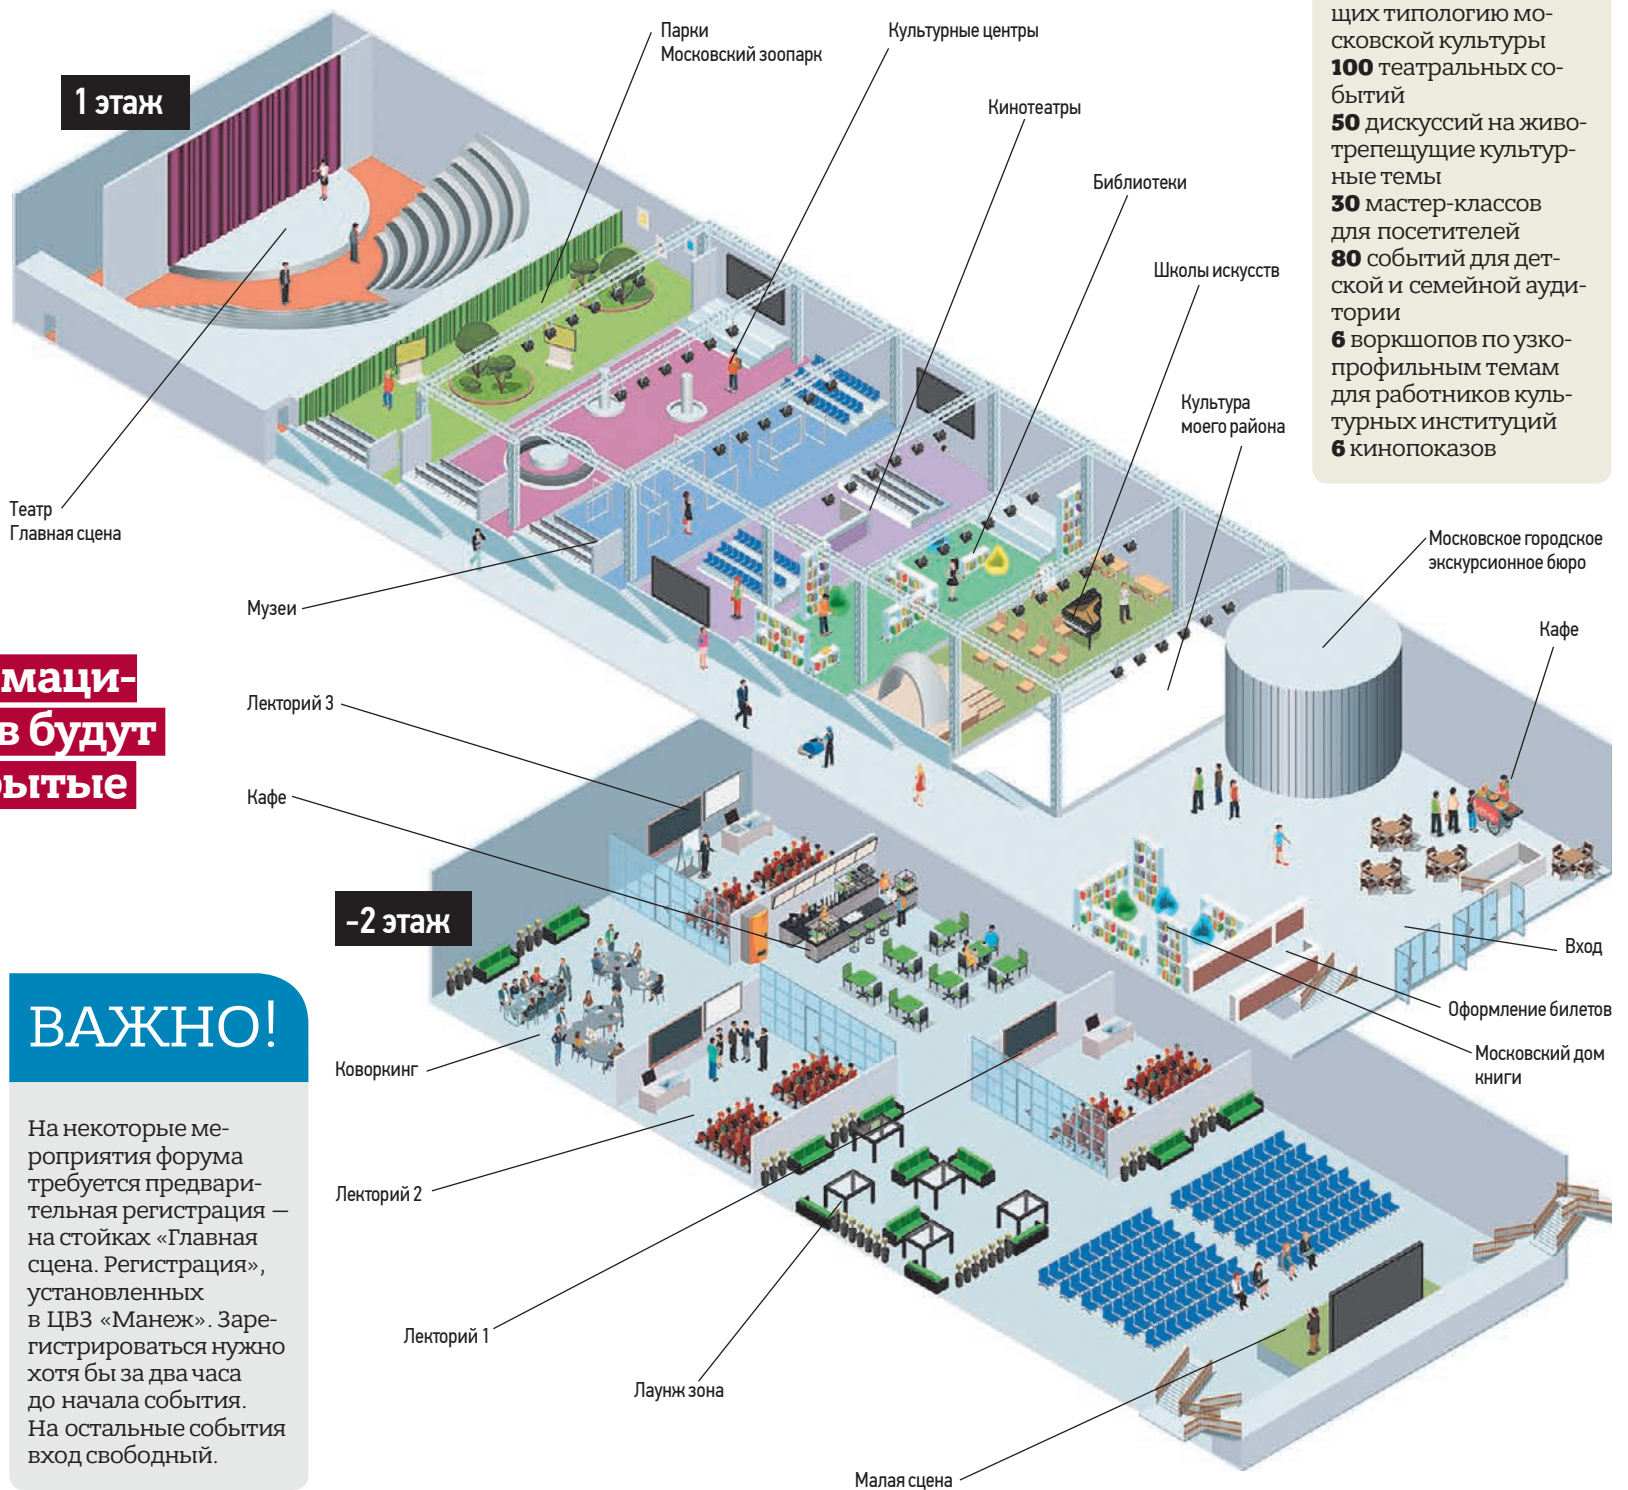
щих типологию московской культуры
**100** театральных событий
**50** дискуссий на животрепещущие культурные темы
**30** мастер-классов для посетителей
**80** событий для детской и семейной аудитории
**6** воркшопов по узкопрофильным темам для работников культурных институций
**6** кинопоказов

1 этаж

Парки
Московский зоопарк

Культурные центры

Кинотеатры

Библиотеки

Школы искусств

Культура моего района

Театр
Главная сцена

Музеи

Московское городское экскурсионное бюро

Кафе

маци-
в будут
ытые

Лекторий 3

Кафе

-2 этаж

Вход

Оформление билетов

Московский дом книги

ВАЖНО!

На некоторые мероприятия форума требуется предварительная регистрация — на стойках «Главная сцена. Регистрация», установленных в ЦВЗ «Манеж». Зарегистрироваться нужно хотя бы за два часа до начала события. На остальные события вход свободный.

Коворкинг

Лекторий 2

Лекторий 1

Лаунж зона

Малая сцена